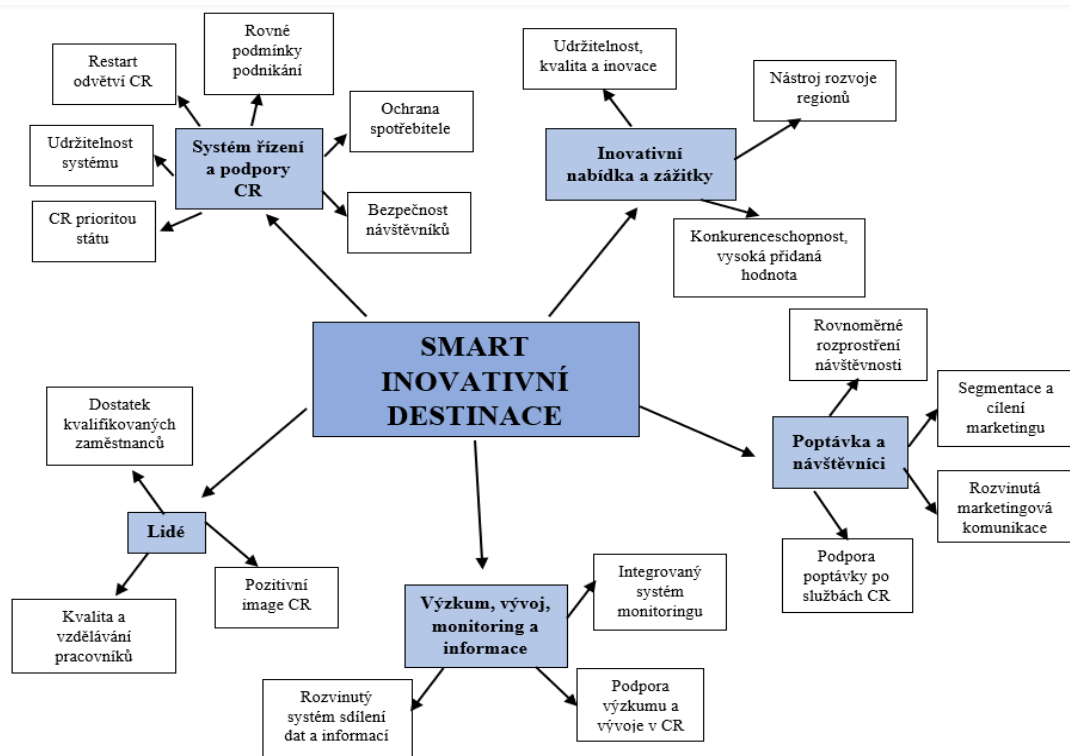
SMART INOVATIVNÍ DESTINACE

Systém řízení a podpory CR

Restart odvětví CR

Rovné podmínky podnikání

Ochrana spotřebitele

Udržitelnost systému

Bezpečnost návštěvníků

CR prioritou státu

Inovativní nabídka a zážitky

Udržitelnost, kvalita a inovace

Nástroj rozvoje regionů

Konkurenceschopnost, vysoká přidaná hodnota

Poptávka a návštěvníci

Rovnoměrné rozprostření návštěvnosti

Segmentace a cílení marketingu

Rozvinutá marketingová komunikace

Podpora poptávky po službách CR

Výzkum, vývoj, monitoring a informace

Integrovaný systém monitoringu

Podpora výzkumu a vývoje v CR

Rozvinutý systém sdílení dat a informací

Lidé

Dostatek kvalifikovaných zaměstnanců

Pozitivní image CR

Kvalita a vzdělávání pracovníků